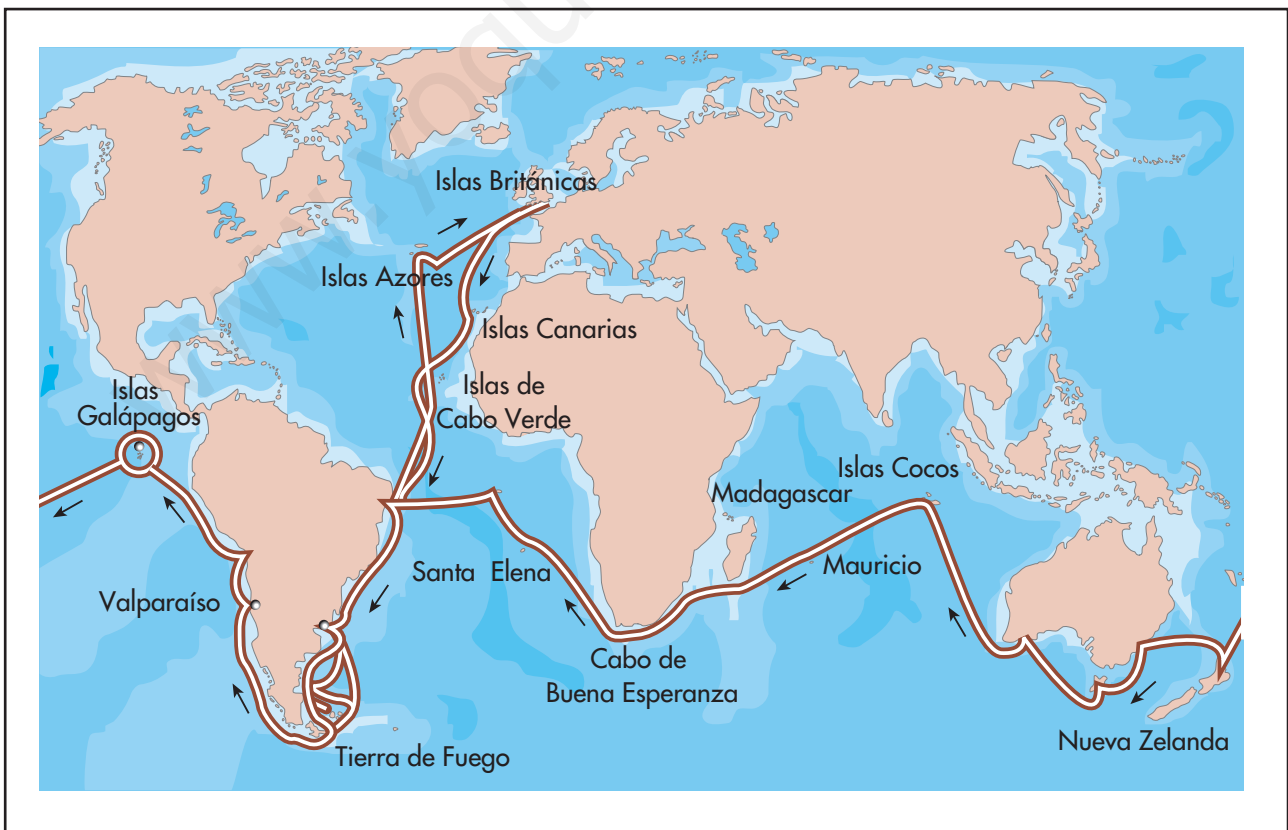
Islas Británicas

Islas Azores

Islas Canarias

Islas de Cabo Verde

Islas Galápagos

Valparaíso

Santa Elena

Madagascar

Islas Cocos

Mauricio

Cabo de Buena Esperanza

Tierra de Fuego

Nueva Zelanda